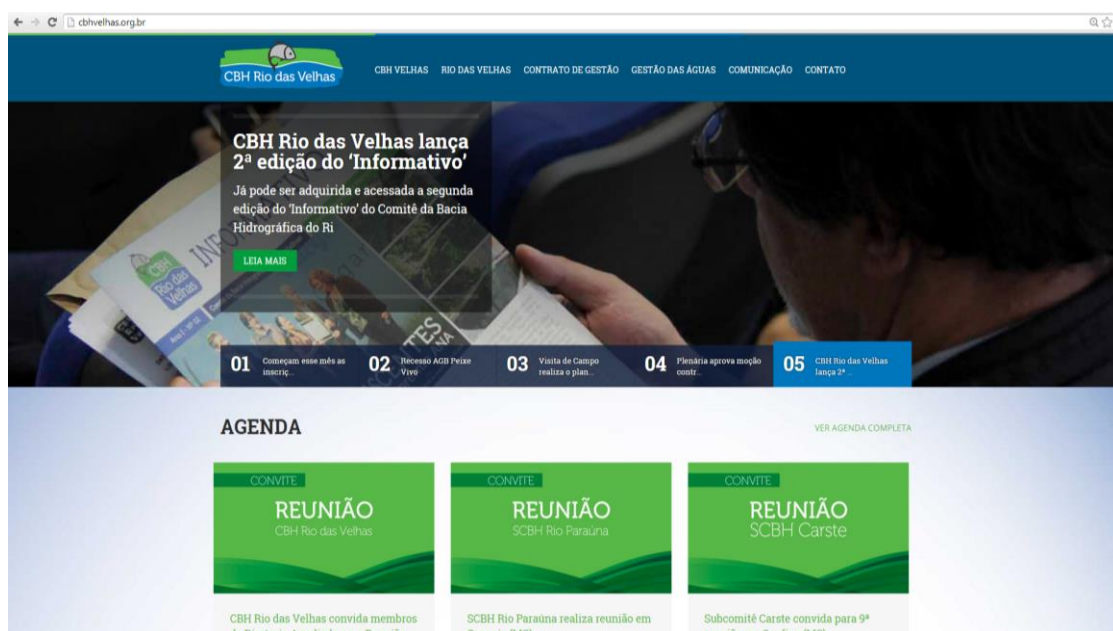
cbhvelhas.org.br

CBH Rio das Velhas

CBH VELHAS RIO DAS VELHAS CONTRATO DE GESTÃO GESTÃO DAS ÁGUAS COMUNICAÇÃO CONTATO

CBH Rio das Velhas lança 2ª edição do 'Informativo'

Já pode ser adquirida e acessada a segunda edição do 'Informativo' do Comitê da Bacia Hidrográfica do Ri

LEIA MAIS

01 Começam esse mês as inscriç...

02 Recesso AGB Peixe Vivo

03 Visita de Campo realiza o plan...

04 Plenária aprova moção contr...

05 CBH Rio das Velhas lança 2ª ...

AGENDA

VER AGENDA COMPLETA

CONVITE
REUNIÃO
CBH Rio das Velhas

CONVITE
REUNIÃO
SCBH Rio Paraúna

CONVITE
REUNIÃO
SCBH Carste

CBH Rio das Velhas convida membros

SCBH Rio Paraúna realiza reunião em

Subcomitê Carste convida para 9ª